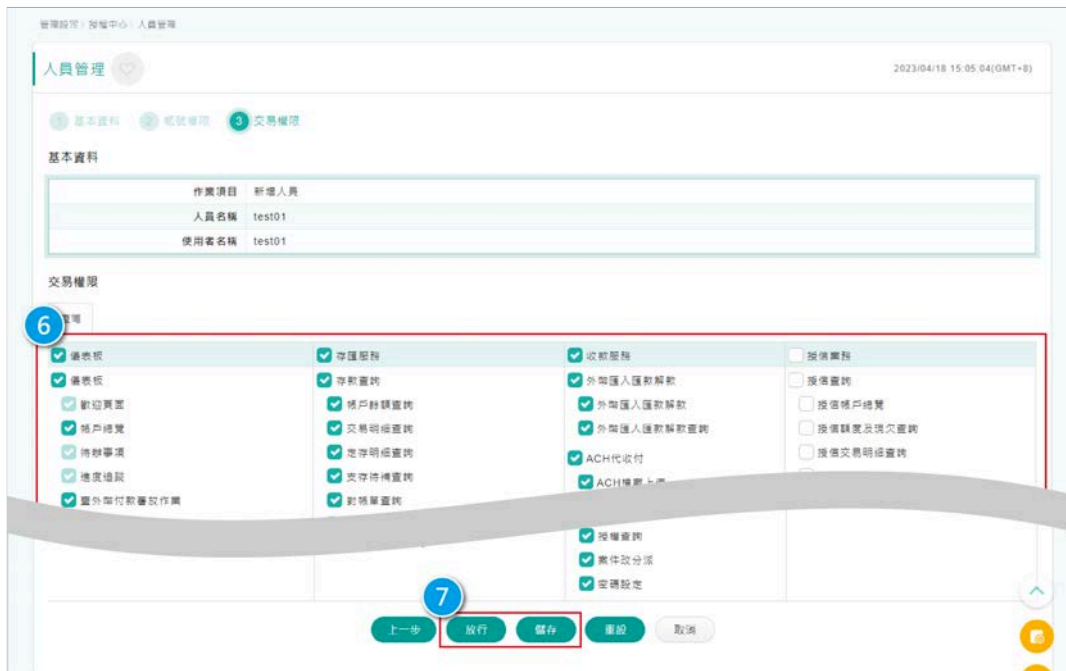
管理設定 > 授權中心 > 人員管理

人員管理

2023/04/18 15:05:04(GMT+8)

1 基本資料 2 帳號權限 3 交易權限

基本資料

| 作業項目 | 新增人員 |
|---|---|
| 人員名稱 | test01 |
| 使用者名稱 | test01 |

交易權限

6

查詢

| 儀表板 | 存匯服務 | 收款服務 | 授信業務 |
|---|---|---|---|
| 儀表板 | 存款查詢 | 外幣匯入匯款解款 | 授信查詢 |
| 歡迎頁面 | 帳戶餘額查詢 | 外幣匯入匯款解款 | 授信帳戶總覽 |
| 帳戶總覽 | 交易明細查詢 | 外幣匯入匯款解款查詢 | 授信額度及現欠查詢 |
| 待辦事項 | 定存明細查詢 | ACH代收付 | 授信交易明細查詢 |
| 進度追蹤 | 支存待補查詢 | ACH檔案上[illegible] | |
| 國外匯付款審放作業 | 對帳單查詢 | | |
| | | 授權查詢 | |
| | | 案件改分派 | |
| | | 密碼設定 | |

7

上一步 放行 儲存 重設 取消